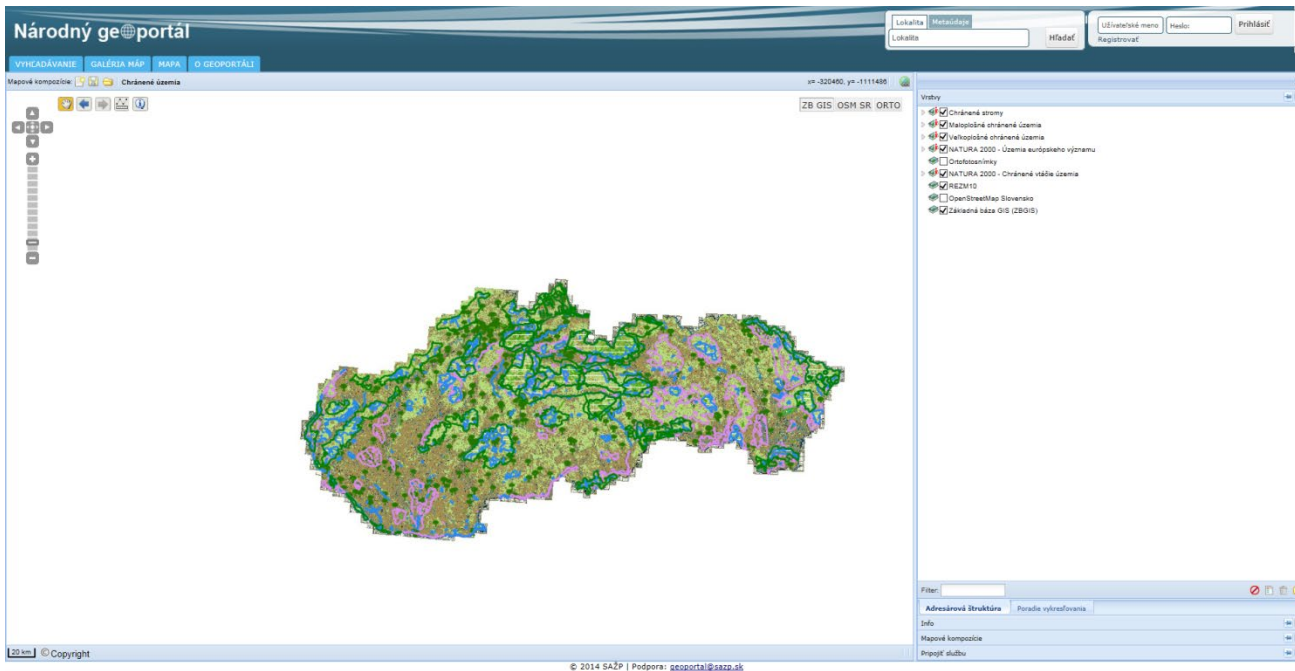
Národný geoportál

Lokalita Metaúdaje
Lokalita
Hľadať

Užívateľské meno
Heslo
Prihlásiť
Registrovať

VYHĽADÁVANIE GALÉRIA MÁP MAPA O GEOPORTÁLI

Mapová kompozícia: Chránené územia

x= -320460, y= -1111486

ZB GIS OSM SR ORTO

Vrstvy
Chránené stromy
Maloplošné chránené územia
Veľkoplošné chránené územia
NATURA 2000 - Územia európskeho významu
Ortofotosnímky
NATURA 2000 - Chránené vtáčie územia
REZM10
OpenStreetMap Slovensko
Základná báza GIS (ZBGIS)

Filter:

Adresárová štruktúra Poradie vykresľovania
Info
Mapové kompozície
Pripojiť službu

20 km © Copyright

© 2014 SAŽP | Podpora: geoportal@sazp.sk